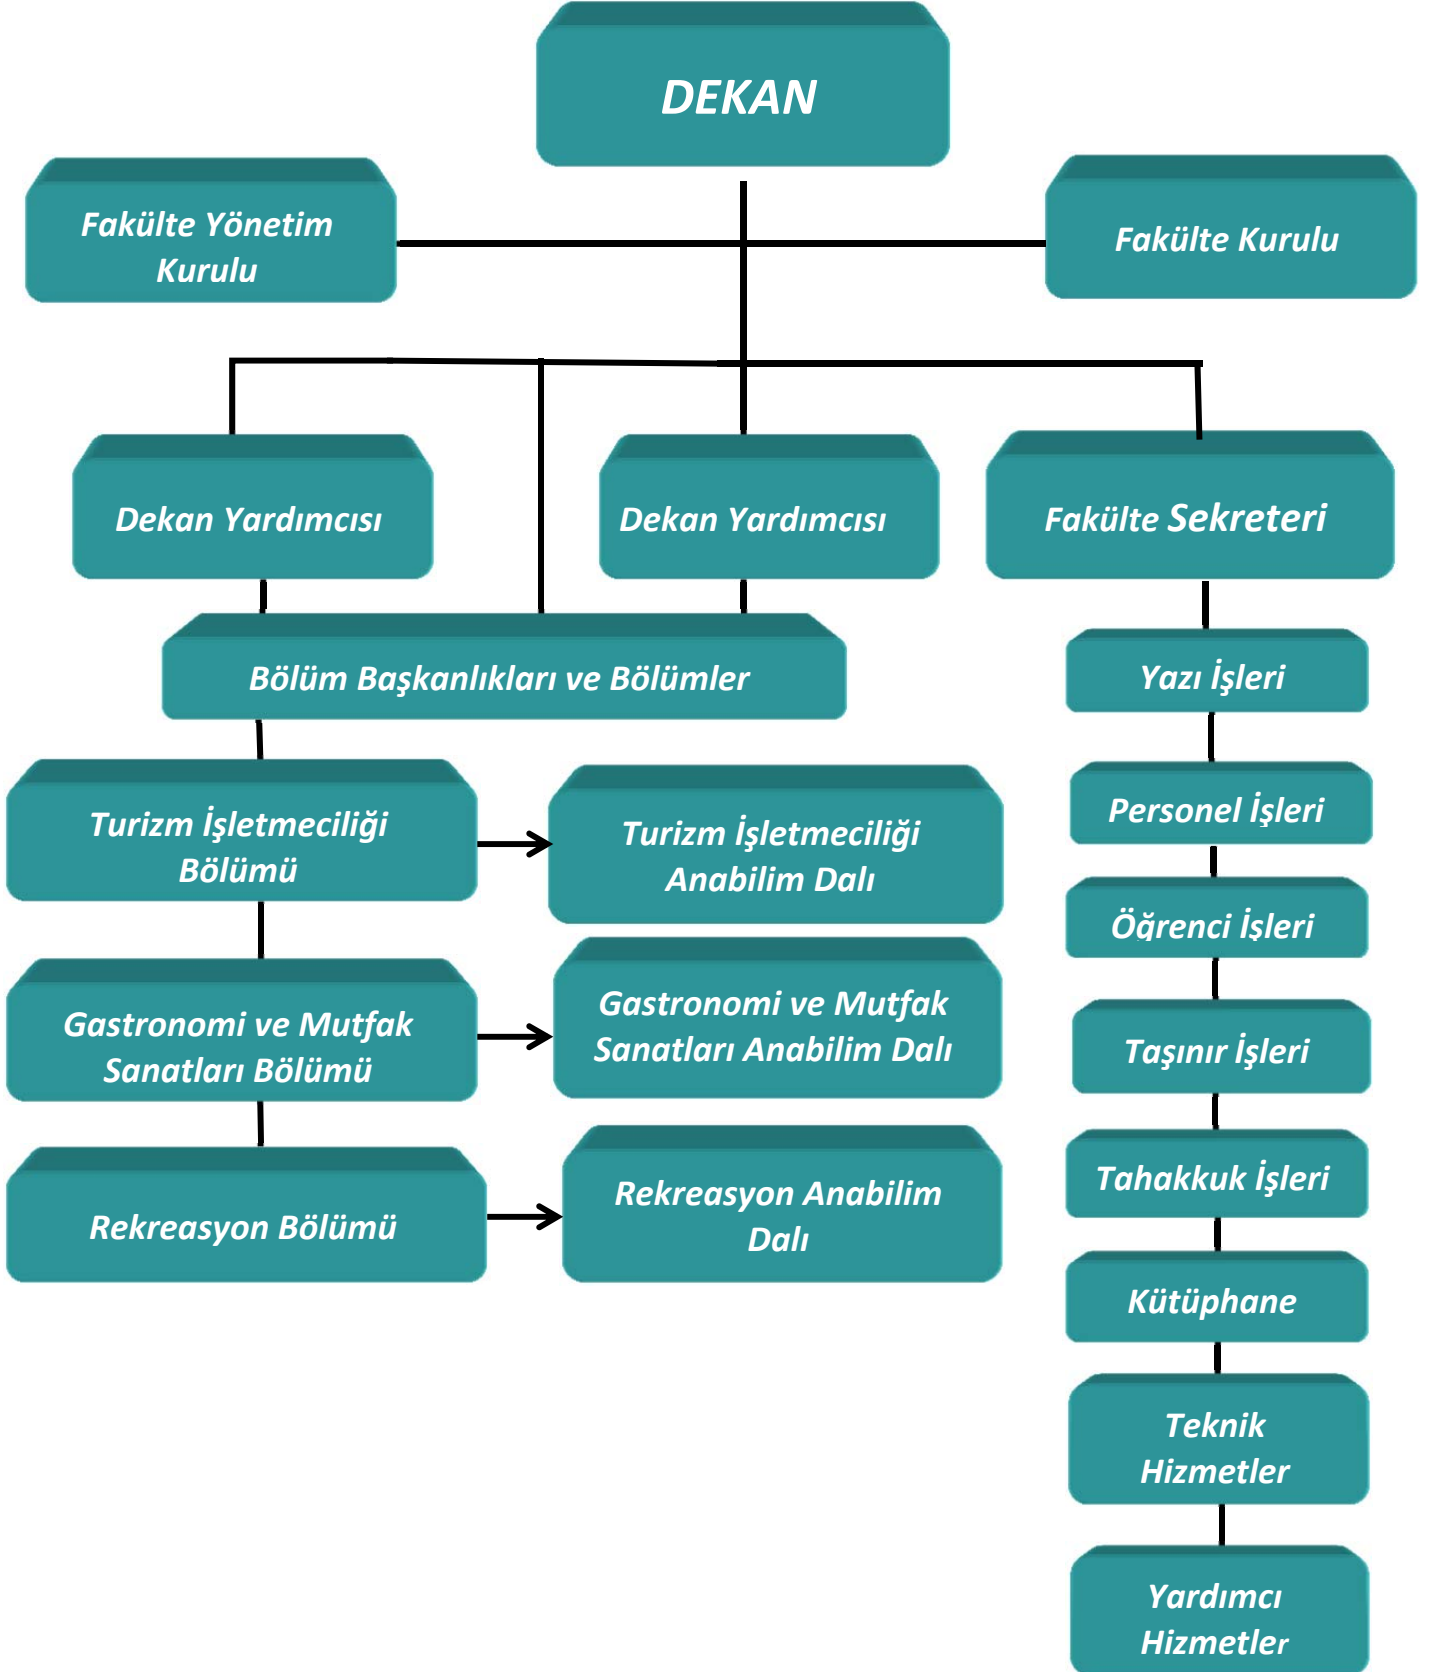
DEKAN

Fakülte Yönetim Kurulu

Fakülte Kurulu

Dekan Yardımcısı

Dekan Yardımcısı

Fakülte Sekreteri

Bölüm Başkanlıkları ve Bölümler

Turizm İşletmeciliği Bölümü

Turizm İşletmeciliği Anabilim Dalı

Gastronomi ve Mutfak Sanatları Bölümü

Gastronomi ve Mutfak Sanatları Anabilim Dalı

Rekreasyon Bölümü

Rekreasyon Anabilim Dalı

Yazı İşleri

Personel İşleri

Öğrenci İşleri

Taşınır İşleri

Tahakkuk İşleri

Kütüphane

Teknik Hizmetler

Yardımcı Hizmetler